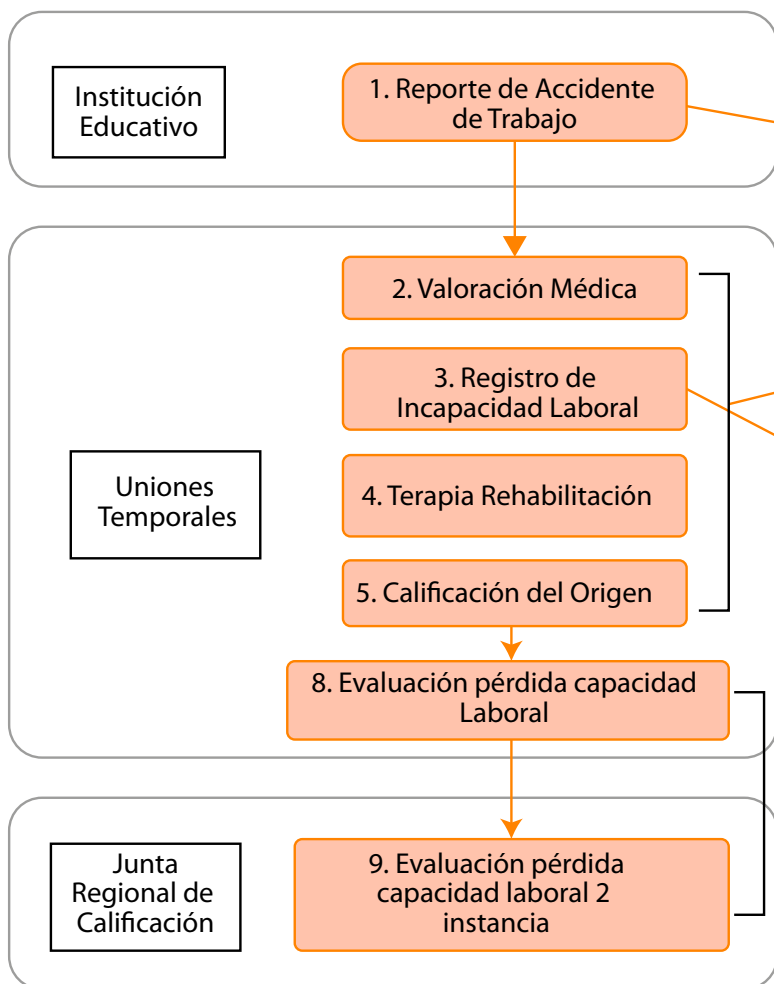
Institución Educativo

1. Reporte de Accidente de Trabajo

2. Valoración Médica

3. Registro de Incapacidad Laboral

Uniones Temporales

4. Terapia Rehabilitación

5. Calificación del Origen

8. Evaluación pérdida capacidad Laboral

Junta Regional de Calificación

9. Evaluación pérdida capacidad laboral 2 instancia